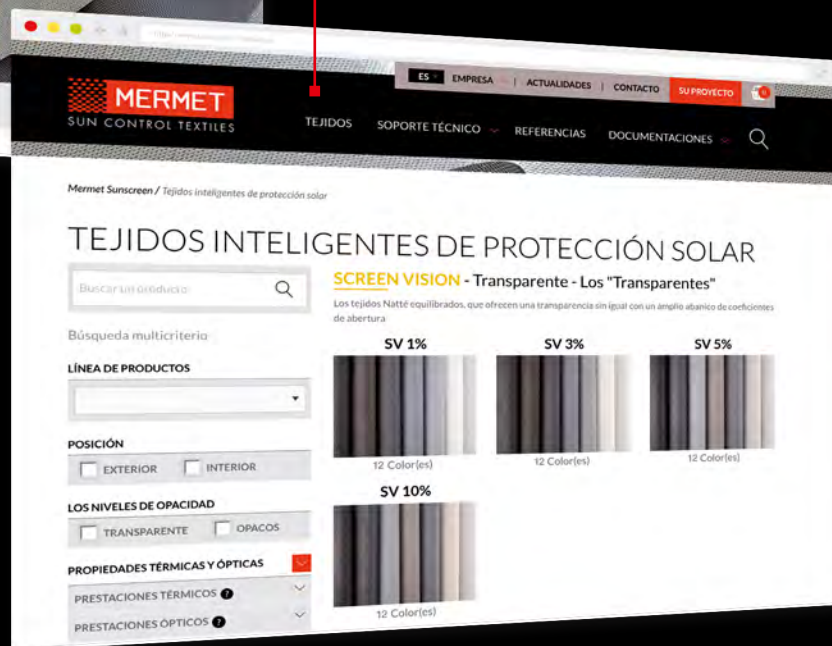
ES EMPRESA | ACTUALIDADES | CONTACTO SU PROYECTO

MERMET
SUN CONTROL TEXTILES

TEJIDOS SOPORTE TÉCNICO REFERENCIAS DOCUMENTACIONES

Mermet Sunscreen / Tejidos inteligentes de protección solar

TEJIDOS INTELIGENTES DE PROTECCIÓN SOLAR

Buscar un producto

Búsqueda multicriterio

LÍNEA DE PRODUCTOS

POSICIÓN

EXTERIOR INTERIOR

LOS NIVELES DE OPACIDAD

TRANSPARENTE OPACOS

PROPIEDADES TÉRMICAS Y ÓPTICAS

PRESTACIONES TÉRMICOS

PRESTACIONES ÓPTICOS

SCREEN VISION - Transparente - Los "Transparentes"

Los tejidos Natté equilibrados, que ofrecen una transparencia sin igual con un amplio abanico de coeficientes de abertura

SV 1%
12 Color(es)

SV 3%
12 Color(es)

SV 5%
12 Color(es)

SV 10%
12 Color(es)